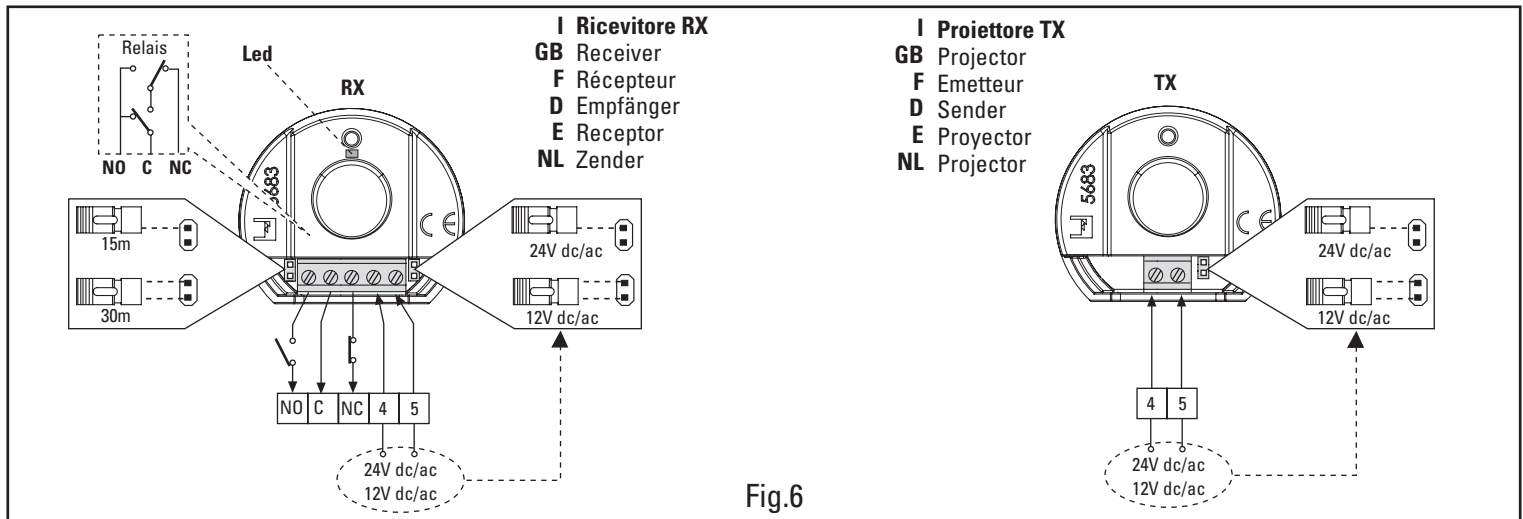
Relais

NO C NC

Led

RX

5683

15m

30m

24V dc/ac

12V dc/ac

NO C NC 4 5

24V dc/ac
12V dc/ac

I Ricevitore RX
GB Receiver
F Récepteur
D Empfänger
E Receptor
NL Zender

I Proiettore TX
GB Projector
F Emetteur
D Sender
E Proyector
NL Projector

TX

5683

24V dc/ac

12V dc/ac

4 5

24V dc/ac
12V dc/ac

Fig.6